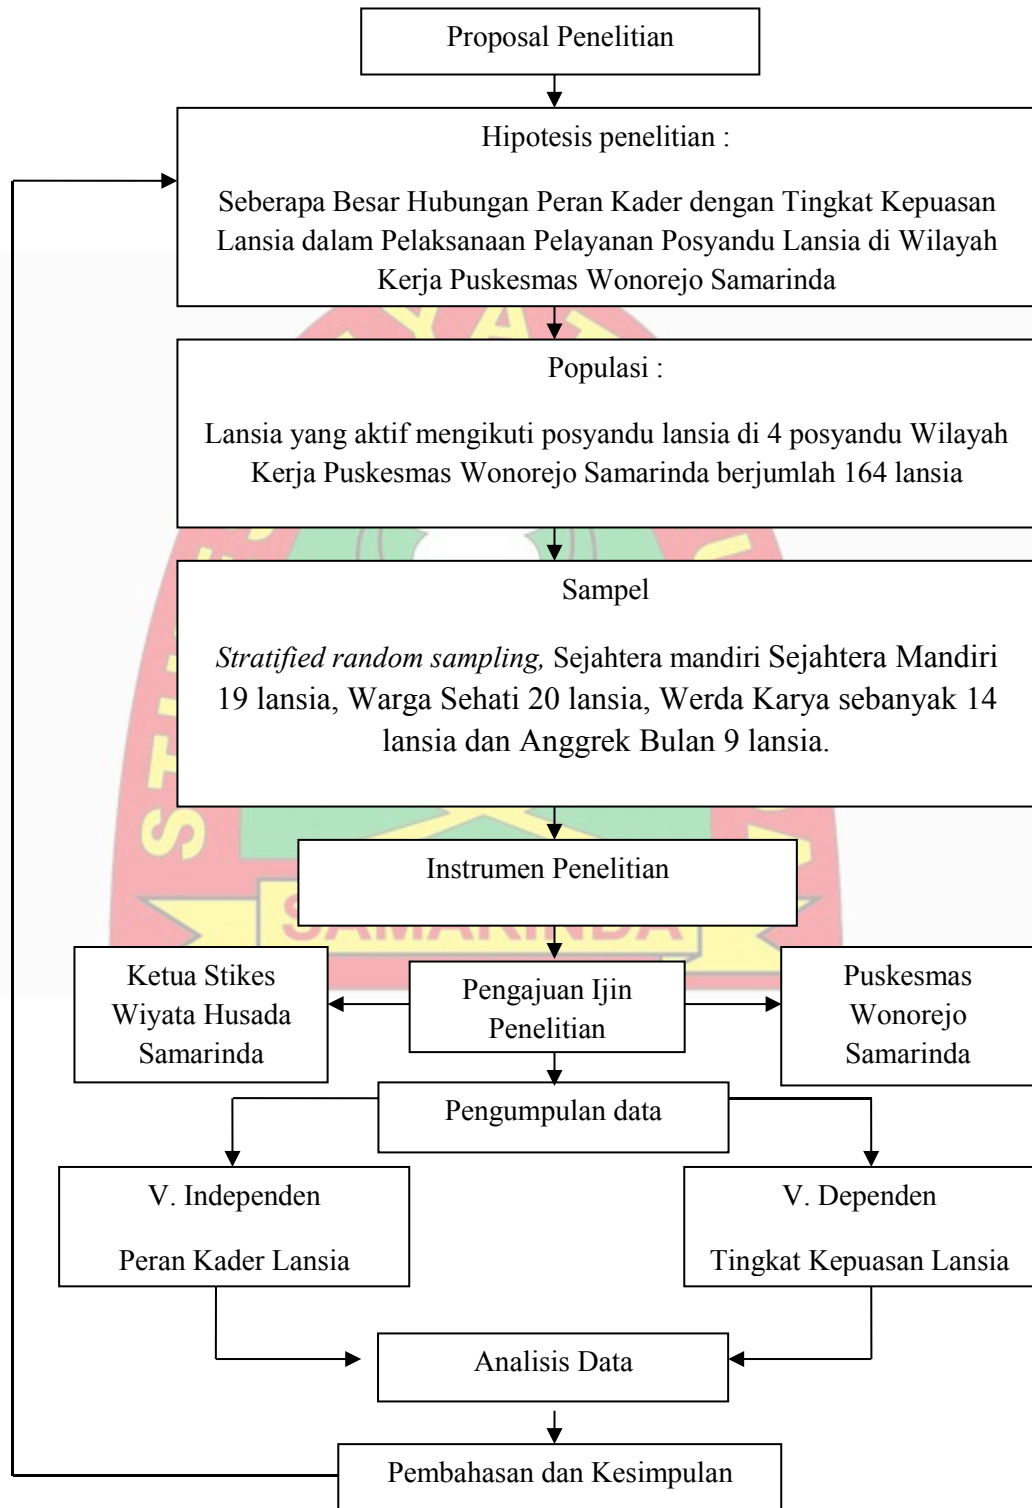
Proposal Penelitian

Hipotesis penelitian :

Seberapa Besar Hubungan Peran Kader dengan Tingkat Kepuasan Lansia dalam Pelaksanaan Pelayanan Posyandu Lansia di Wilayah Kerja Puskesmas Wonorejo Samarinda

Populasi :

Lansia yang aktif mengikuti posyandu lansia di 4 posyandu Wilayah Kerja Puskesmas Wonorejo Samarinda berjumlah 164 lansia

Sampel

*Stratified random sampling,* Sejahtera mandiri Sejahtera Mandiri 19 lansia, Warga Sehati 20 lansia, Werda Karya sebanyak 14 lansia dan Anggrek Bulan 9 lansia.

Instrumen Penelitian

Ketua Stikes Wiyata Husada Samarinda

Pengajuan Ijin Penelitian

Puskesmas Wonorejo Samarinda

Pengumpulan data

V. Independen

Peran Kader Lansia

V. Dependen

Tingkat Kepuasan Lansia

Analisis Data

Pembahasan dan Kesimpulan